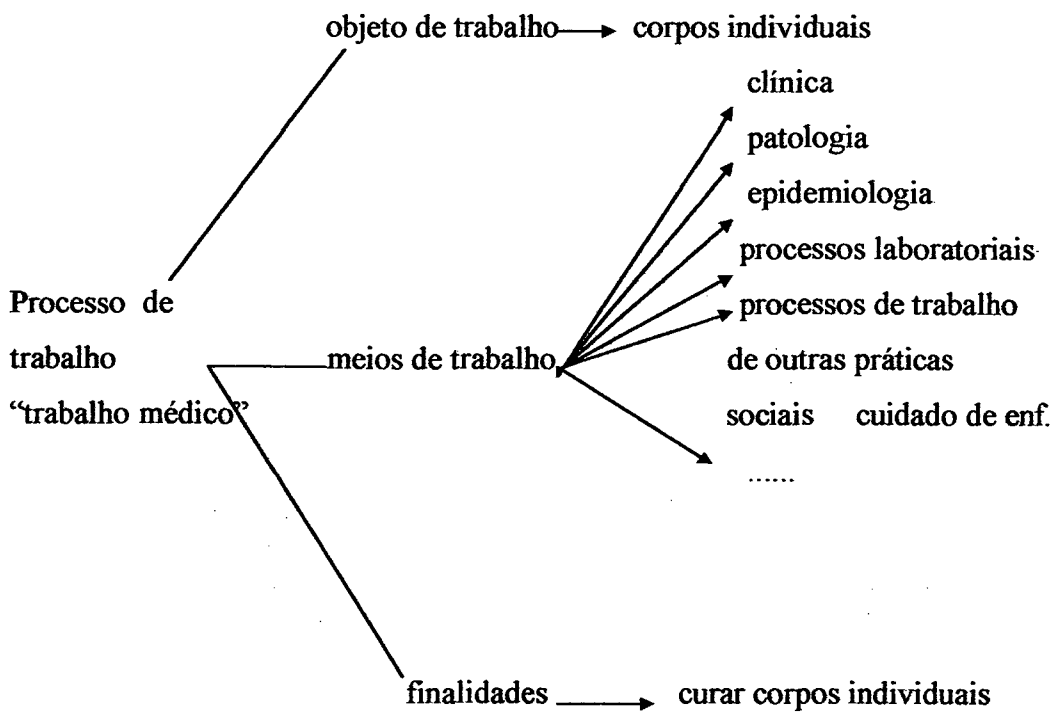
objeto de trabalho → corpos individuais

clínica
patologia
epidemiologia
processos laboratoriais
processos de trabalho de outras práticas sociais cuidado de enf.
......

Processo de trabalho "trabalho médico"

meios de trabalho

finalidades → curar corpos individuais